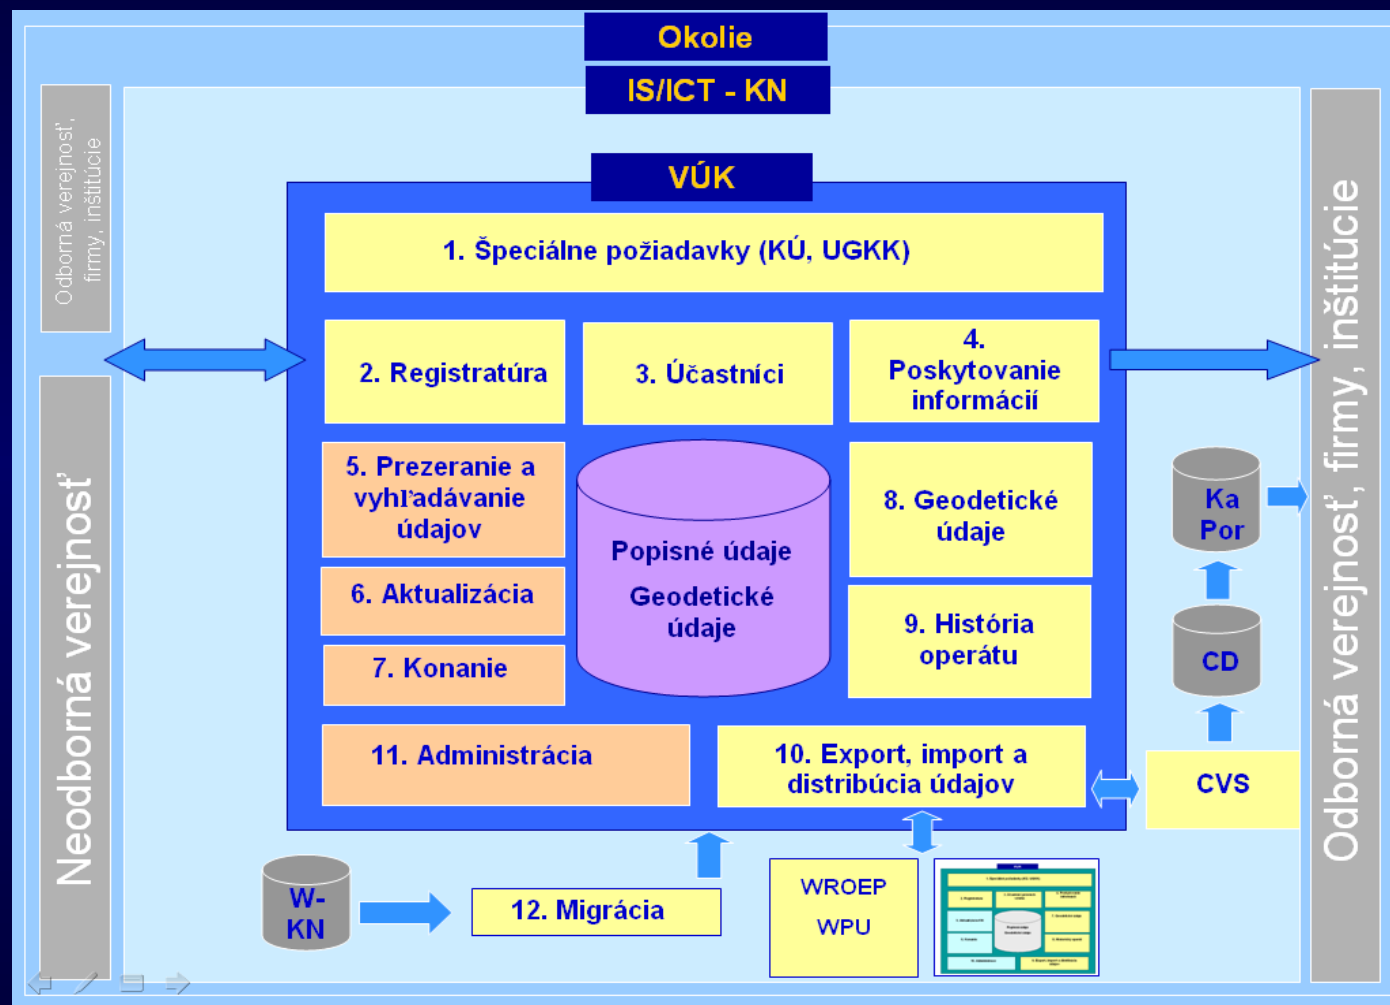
Okolie

IS/ICT - KN

Odborná verejnosť, firmy, inštitúcie

Neodborná verejnosť

VÚK

1. Špeciálne požiadavky (KÚ, UGKK)

2. Registratúra

3. Účastníci

4. Poskytovanie informácií

5. Prezeranie a vyhľadávanie údajov

6. Aktualizácia

7. Konanie

Popisné údaje

Geodetické údaje

8. Geodetické údaje

9. História operátu

11. Administrácia

10. Export, import a distribúcia údajov

Ka Por

CD

CVS

Odborná verejnosť, firmy, inštitúcie

W-KN

12. Migrácia

WROEP

WPU